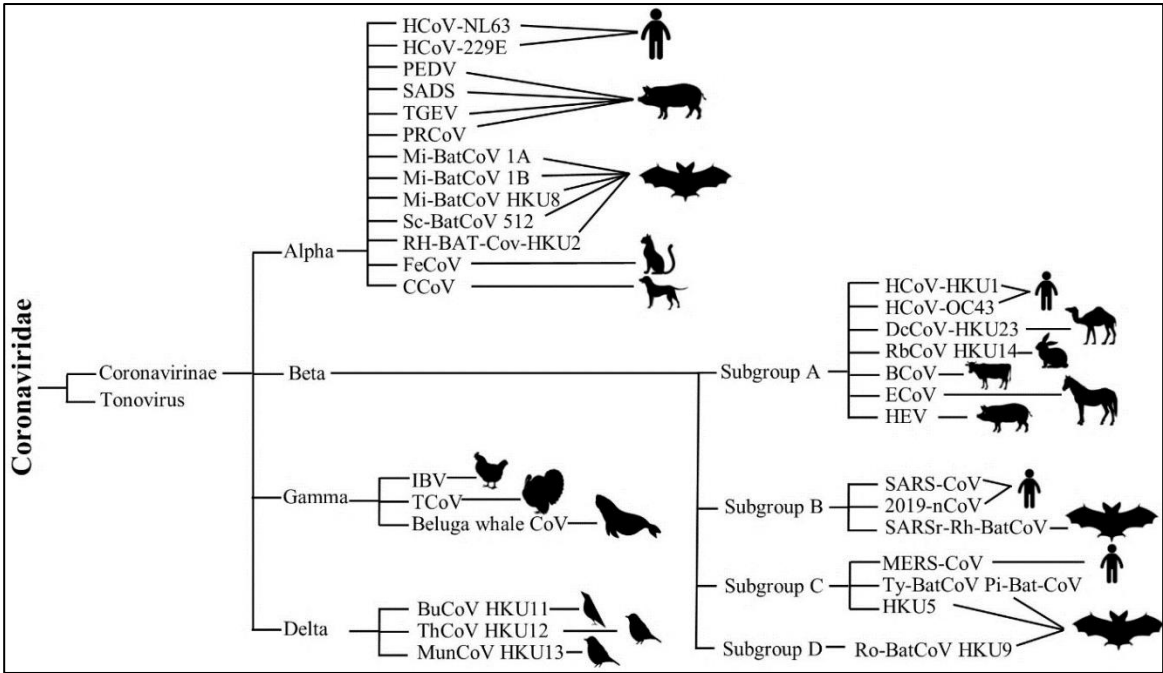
Coronaviridae

Coronavirinae
Tonovirus

Alpha
HCoV-NL63
HCoV-229E
PEDV
SADS
TGEV
PRCoV
Mi-BatCoV 1A
Mi-BatCoV 1B
Mi-BatCoV HKU8
Sc-BatCoV 512
RH-BAT-Cov-HKU2
FeCoV
CCoV

Beta
Subgroup A
HCoV-HKU1
HCoV-OC43
DcCoV-HKU23
RbCoV HKU14
BCoV
ECoV
HEV

Subgroup B
SARS-CoV
2019-nCoV
SARSr-Rh-BatCoV

Subgroup C
MERS-CoV
Ty-BatCoV Pi-Bat-CoV
HKU5

Subgroup D
Ro-BatCoV HKU9

Gamma
IBV
TCoV
Beluga whale CoV

Delta
BuCoV HKU11
ThCoV HKU12
MunCoV HKU13